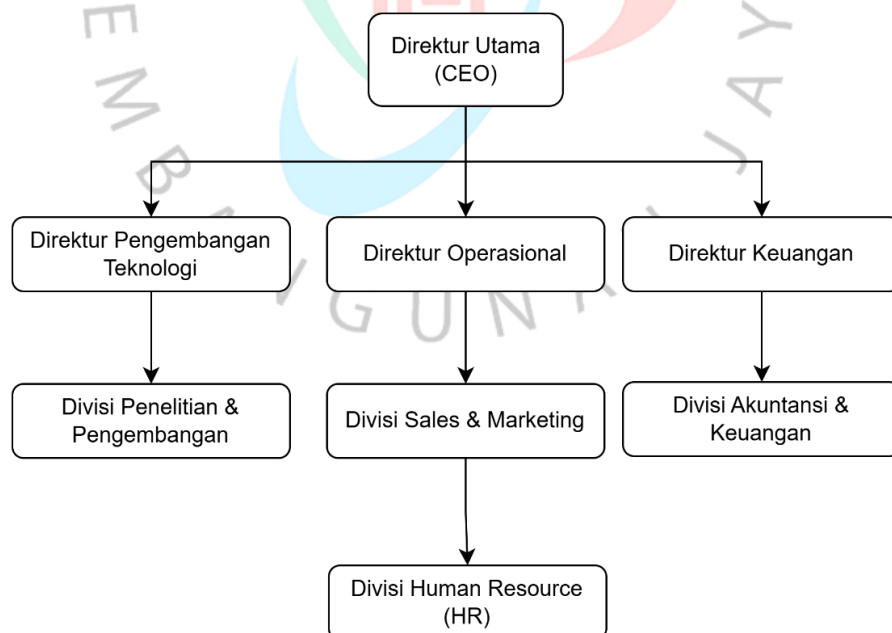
Direktur Utama (CEO)

Direktur Pengembangan Teknologi

Direktur Operasional

Direktur Keuangan

Divisi Penelitian & Pengembangan

Divisi Sales & Marketing

Divisi Akuntansi & Keuangan

Divisi Human Resource (HR)